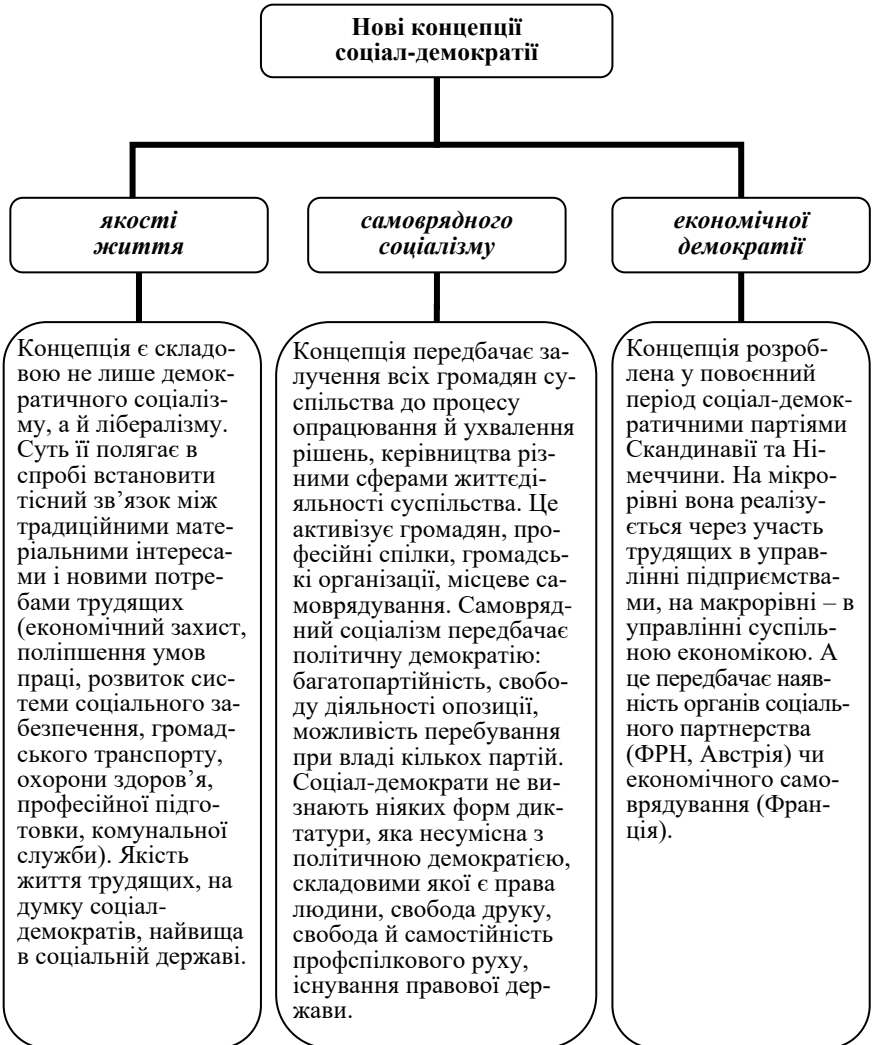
Нові концепції соціал-демократії

якості життя

самоврядного соціалізму

економічної демократії

Концепція є складовою не лише демократичного соціалізму, а й лібералізму. Суть її полягає в спробі встановити тісний зв'язок між традиційними матеріальними інтересами і новими потребами трудящих (економічний захист, поліпшення умов праці, розвиток системи соціального забезпечення, громадського транспорту, охорони здоров'я, професійної підготовки, комунальної служби). Якість життя трудящих, на думку соціал-демократів, найвища в соціальній державі.

Концепція передбачає залучення всіх громадян суспільства до процесу опрацювання й ухвалення рішень, керівництва різними сферами життєдіяльності суспільства. Це активізує громадян, професійні спілки, громадські організації, місцеве самоврядування. Самоврядний соціалізм передбачає політичну демократію: багатопартійність, свободу діяльності опозиції, можливість перебування при владі кількох партій. Соціал-демократи не визнають ніяких форм диктатури, яка несумісна з політичною демократією, складовими якої є права людини, свобода друку, свобода й самостійність профспілкового руху, існування правової держави.

Концепція розроблена у повоєнний період соціал-демократичними партіями Скандинаві та Німеччини. На мікрорівні вона реалізується через участь трудящих в управлінні підприємствами, на макрорівні – в управлінні суспільною економікою. А це передбачає наявність органів соціального партнерства (ФРН, Австрія) чи економічного самоврядування (Франція).